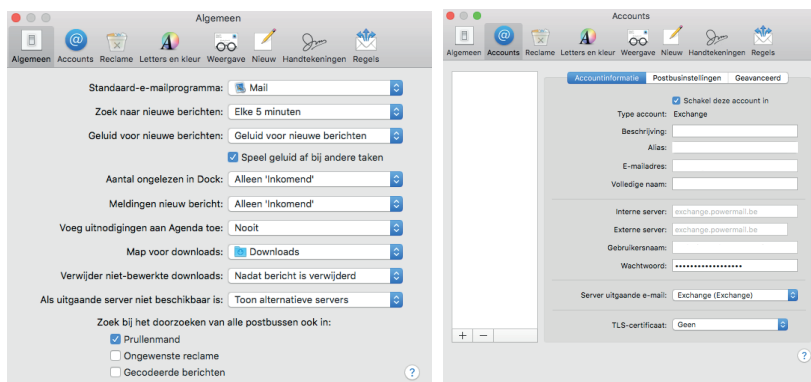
Algemeen

Algemeen Accounts Reclame Letters en kleur Weergave Nieuw Handtekeningen Regels

Standaard-e-mailprogramma: Mail
Zoek naar nieuwe berichten: Elke 5 minuten
Geluid voor nieuwe berichten: Geluid voor nieuwe berichten
Speel geluid af bij andere taken
Aantal ongelezen in Dock: Alleen 'Inkomend'
Meldingen nieuw bericht: Alleen 'Inkomend'
Voeg uitnodigingen aan Agenda toe: Nooit
Map voor downloads: Downloads
Verwijder niet-bewerkte downloads: Nadat bericht is verwijderd
Als uitgaande server niet beschikbaar is: Toon alternatieve servers
Zoek bij het doorzoeken van alle postbussen ook in:
Prullenmand
Ongewenste reclame
Gecodeerde berichten
?

Accounts

Algemeen Accounts Reclame Letters en kleur Weergave Nieuw Handtekeningen Regels

Accountinformatie Postbusinstellingen Geavanceerd
Schakel deze account in
Type account: Exchange
Beschrijving:
Alias:
E-mailadres:
Volledige naam:
Interne server: exchange.powermail.be
Externe server: exchange.powermail.be
Gebruikersnaam:
Wachtwoord: ••••••••••••••••••
Server uitgaande e-mail: Exchange (Exchange)
TLS-certificaat: Geen
+ −
?